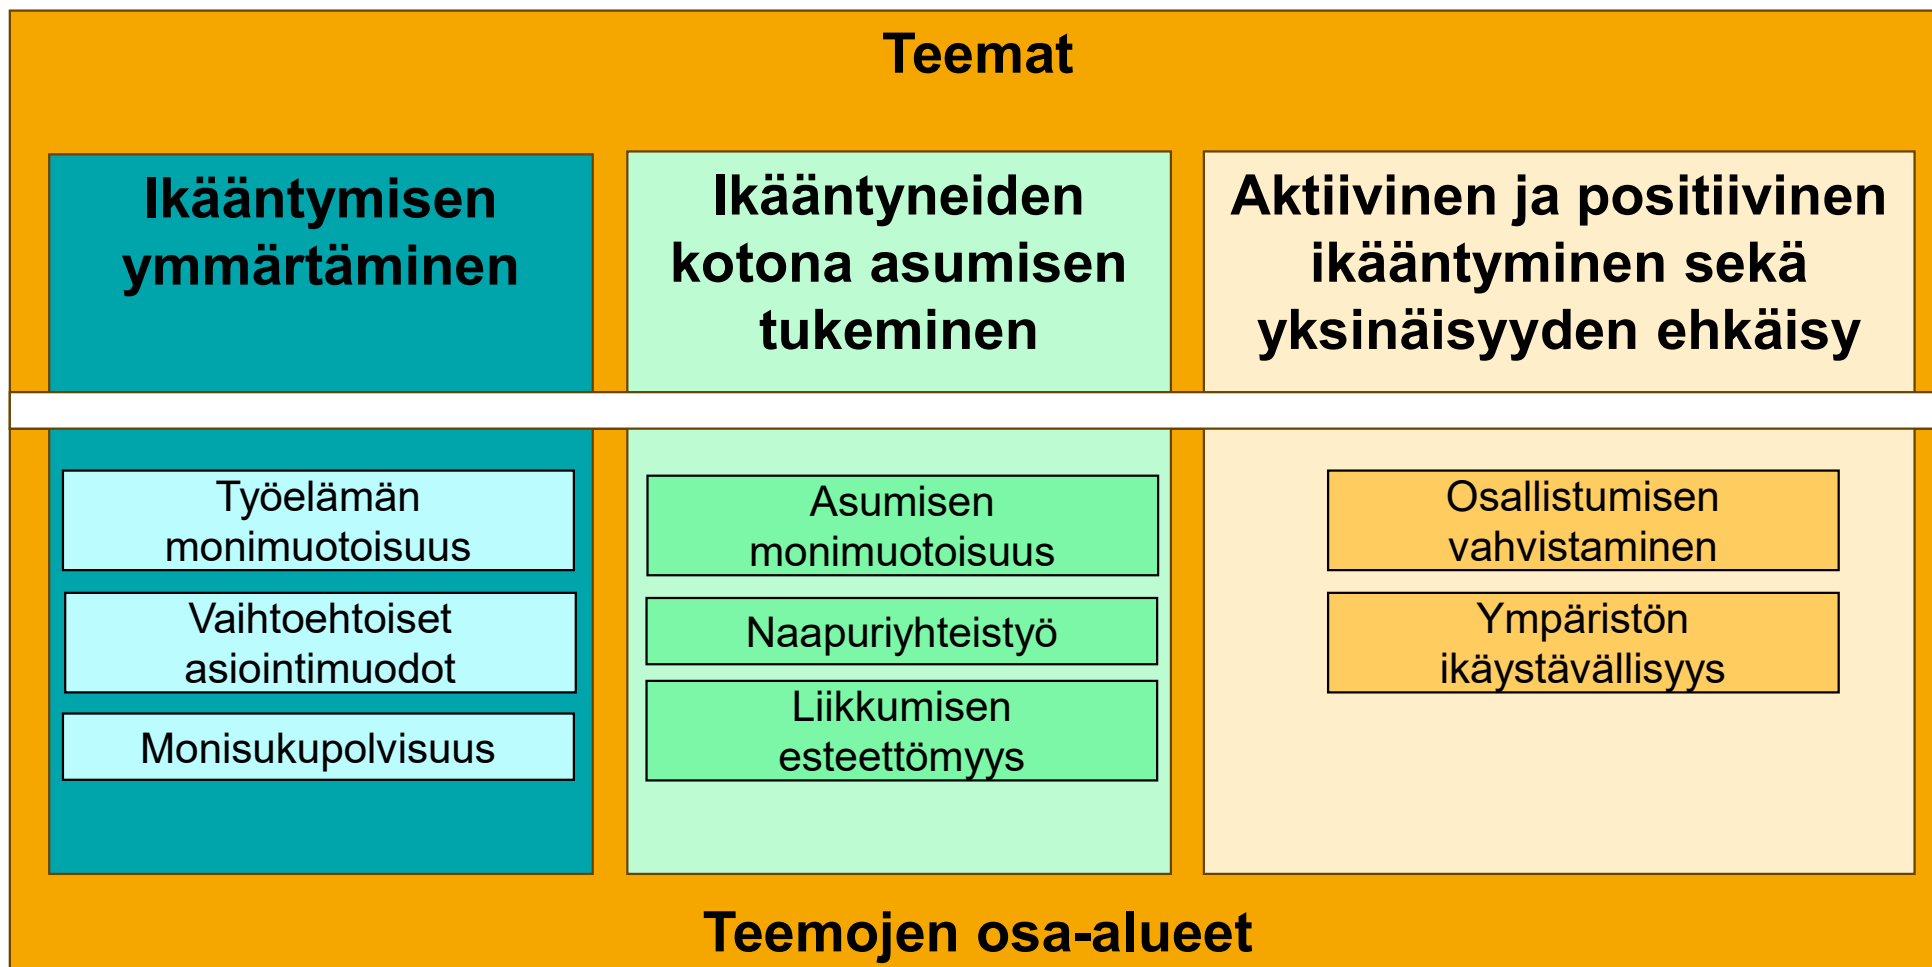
Teemat

Ikääntymisen ymmärtäminen

Ikääntyneiden kotona asumisen tukeminen

Aktiivinen ja positiivinen ikääntyminen sekä yksinäisyyden ehkäisy

Työelämän monimuotoisuus

Vaihtoehtoiset asiointimuodot

Monisukupolvisuus

Asumisen monimuotoisuus

Naapuriyhteistyö

Liikkumisen esteettömyys

Osallistumisen vahvistaminen

Ympäristön ikäystävällisyys

Teemojen osa-alueet